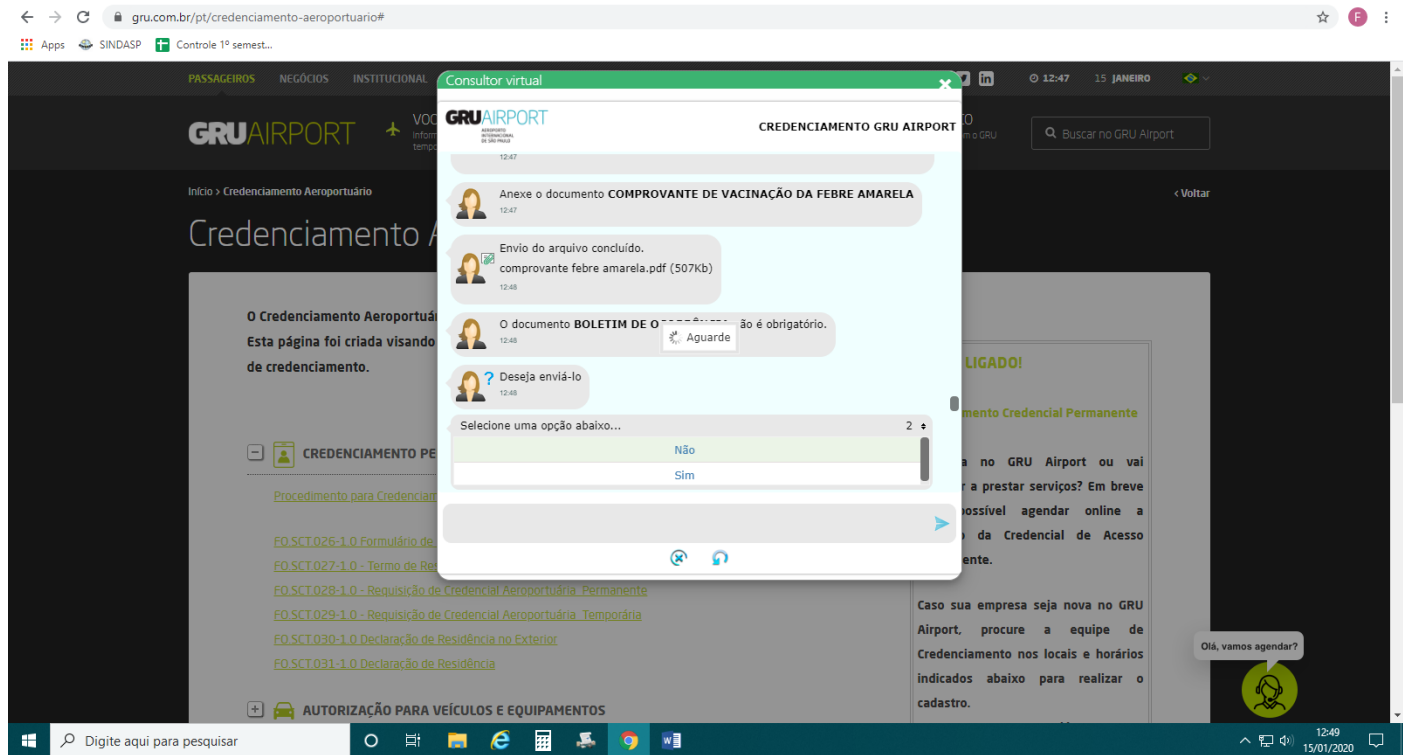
gru.com.br/pt/credenciamento-aeroportuario#

Apps SINDASP Controle 1º semest...

PASSAGEIROS NEGÓCIOS INSTITUCIONAL

12:47 15 JANEIRO

GRUAIRPORT

VOC
Inform
tempo

O
o GRU

Buscar no GRU Airport

Início › Credenciamento Aeroportuário

‹ Voltar

Credenciamento A

O Credenciamento Aeroportuá
Esta página foi criada visando
de credenciamento.

CREDENCIAMENTO PE

Procedimento para Credenciam

FO SCT.026-1.0 Formulário de
FO SCT.027-1.0 - Termo de Re
FO SCT.028-1.0 - Requisição de Credencial Aeroportuária Permanente
FO SCT.029-1.0 - Requisição de Credencial Aeroportuária Temporária
FO SCT.030-1.0 Declaração de Residência no Exterior
FO SCT.031-1.0 Declaração de Residência

AUTORIZAÇÃO PARA VEÍCULOS E EQUIPAMENTOS

LIGADO!

mento Credencial Permanente

a no GRU Airport ou vai
r a prestar serviços? Em breve
possível agendar online a
da Credencial de Acesso
ente.

Caso sua empresa seja nova no GRU Airport, procure a equipe de Credenciamento nos locais e horários indicados abaixo para realizar o cadastro.

Consultor virtual

GRUAIRPORT
AEROPORTO INTERNACIONAL DE SÃO PAULO

CREDENCIAMENTO GRU AIRPORT

12:47

Anexe o documento COMPROVANTE DE VACINAÇÃO DA FEBRE AMARELA
12:47

Envio do arquivo concluído.
comprovante febre amarela.pdf (507Kb)
12:48

O documento BOLETIM DE O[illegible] ão é obrigatório.
12:48

Aguarde

Deseja enviá-lo
12:48

Selecione uma opção abaixo...
2

Não
Sim

Olá, vamos agendar?

Digite aqui para pesquisar

12:49
15/01/2020